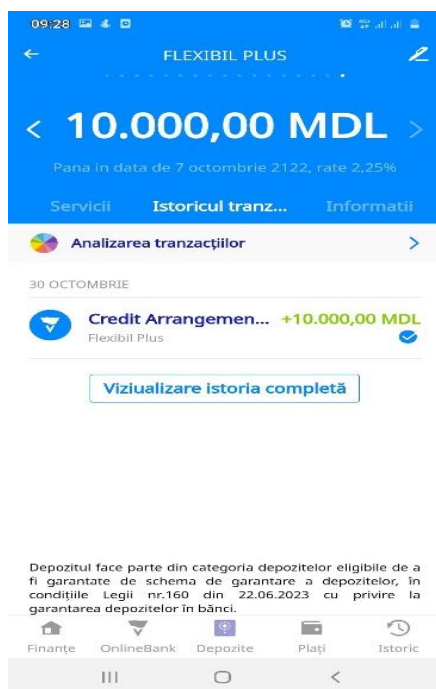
09:28

FLEXIBIL PLUS

10.000,00 MDL

Pana in data de 7 octombrie 2122, rate 2,25%

Servicii Istoricul tranz... Informatii

Analizarea tranzacțiilor

30 OCTOMBRIE

Credit Arrangemen... +10.000,00 MDL
Flexibil Plus

Viziualizare istoria completă

Depozitul face parte din categoria depozitelor eligibile de a fi garantate de schema de garantare a depozitelor, în condițiile Legii nr.160 din 22.06.2023 cu privire la garantarea depozitelor în bănci.

Finanțe OnlineBank Depozite Plați Istoric